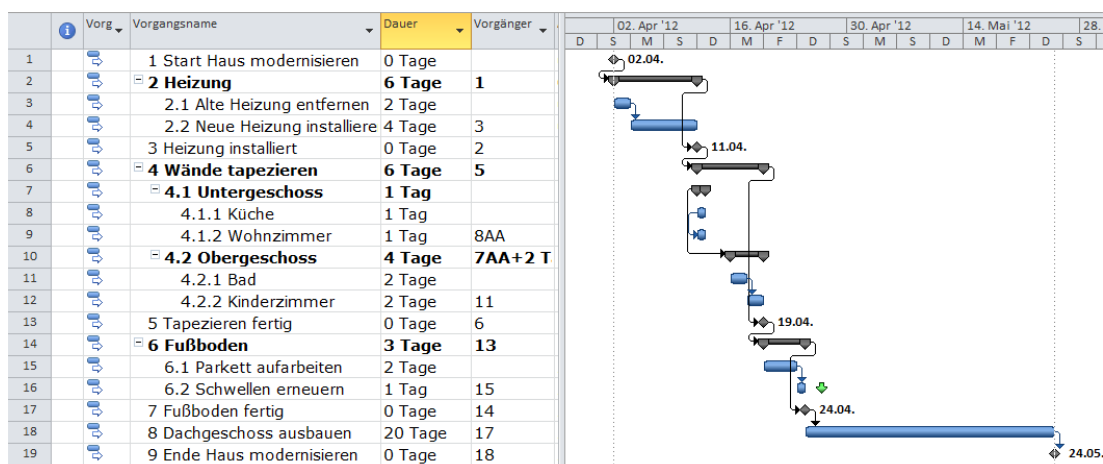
| | | Vorg | Vorgangsname | Dauer | Vorgänger |
|---|---|---|---|---|---|
| 1 | | | 1 Start Haus modernisieren | 0 Tage | |
| 2 | | | 2 Heizung | 6 Tage | 1 |
| 3 | | | 2.1 Alte Heizung entfernen | 2 Tage | |
| 4 | | | 2.2 Neue Heizung installiere | 4 Tage | 3 |
| 5 | | | 3 Heizung installiert | 0 Tage | 2 |
| 6 | | | 4 Wände tapezieren | 6 Tage | 5 |
| 7 | | | 4.1 Untergeschoss | 1 Tag | |
| 8 | | | 4.1.1 Küche | 1 Tag | |
| 9 | | | 4.1.2 Wohnzimmer | 1 Tag | 8AA |
| 10 | | | 4.2 Obergeschoss | 4 Tage | 7AA+2 T |
| 11 | | | 4.2.1 Bad | 2 Tage | |
| 12 | | | 4.2.2 Kinderzimmer | 2 Tage | 11 |
| 13 | | | 5 Tapezieren fertig | 0 Tage | 6 |
| 14 | | | 6 Fußboden | 3 Tage | 13 |
| 15 | | | 6.1 Parkett aufarbeiten | 2 Tage | |
| 16 | | | 6.2 Schwellen erneuern | 1 Tag | 15 |
| 17 | | | 7 Fußboden fertig | 0 Tage | 14 |
| 18 | | | 8 Dachgeschoss ausbauen | 20 Tage | 17 |
| 19 | | | 9 Ende Haus modernisieren | 0 Tage | 18 |

02. Apr '12 | 16. Apr '12 | 30. Apr '12 | 14. Mai '12 | 28.
D | S | M | S | D | M | F | D | S | M | S | D | M | F | D | S

02.04.
11.04.
19.04.
24.04.
24.05.